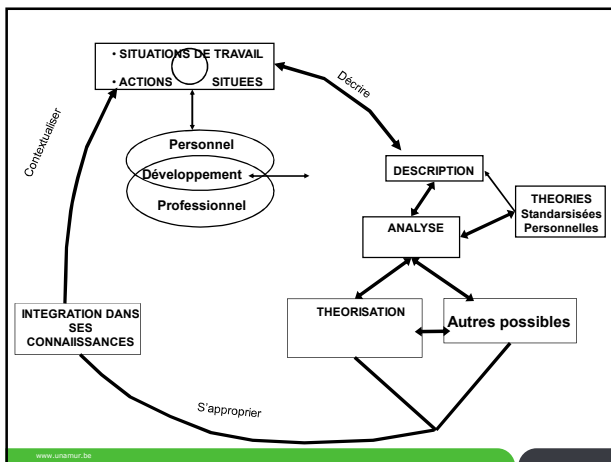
• SITUATIONS DE TRAVAIL
• ACTIONS SITUEES

Décrire

Contextualiser

Personnel
Développement
Professionnel

DESCRIPTION

THEORIES
Standarsisées
Personnelles

ANALYSE

THEORISATION

Autres possibles

INTEGRATION DANS SES CONNAIISSANCES

S'approprier

www.unamur.be